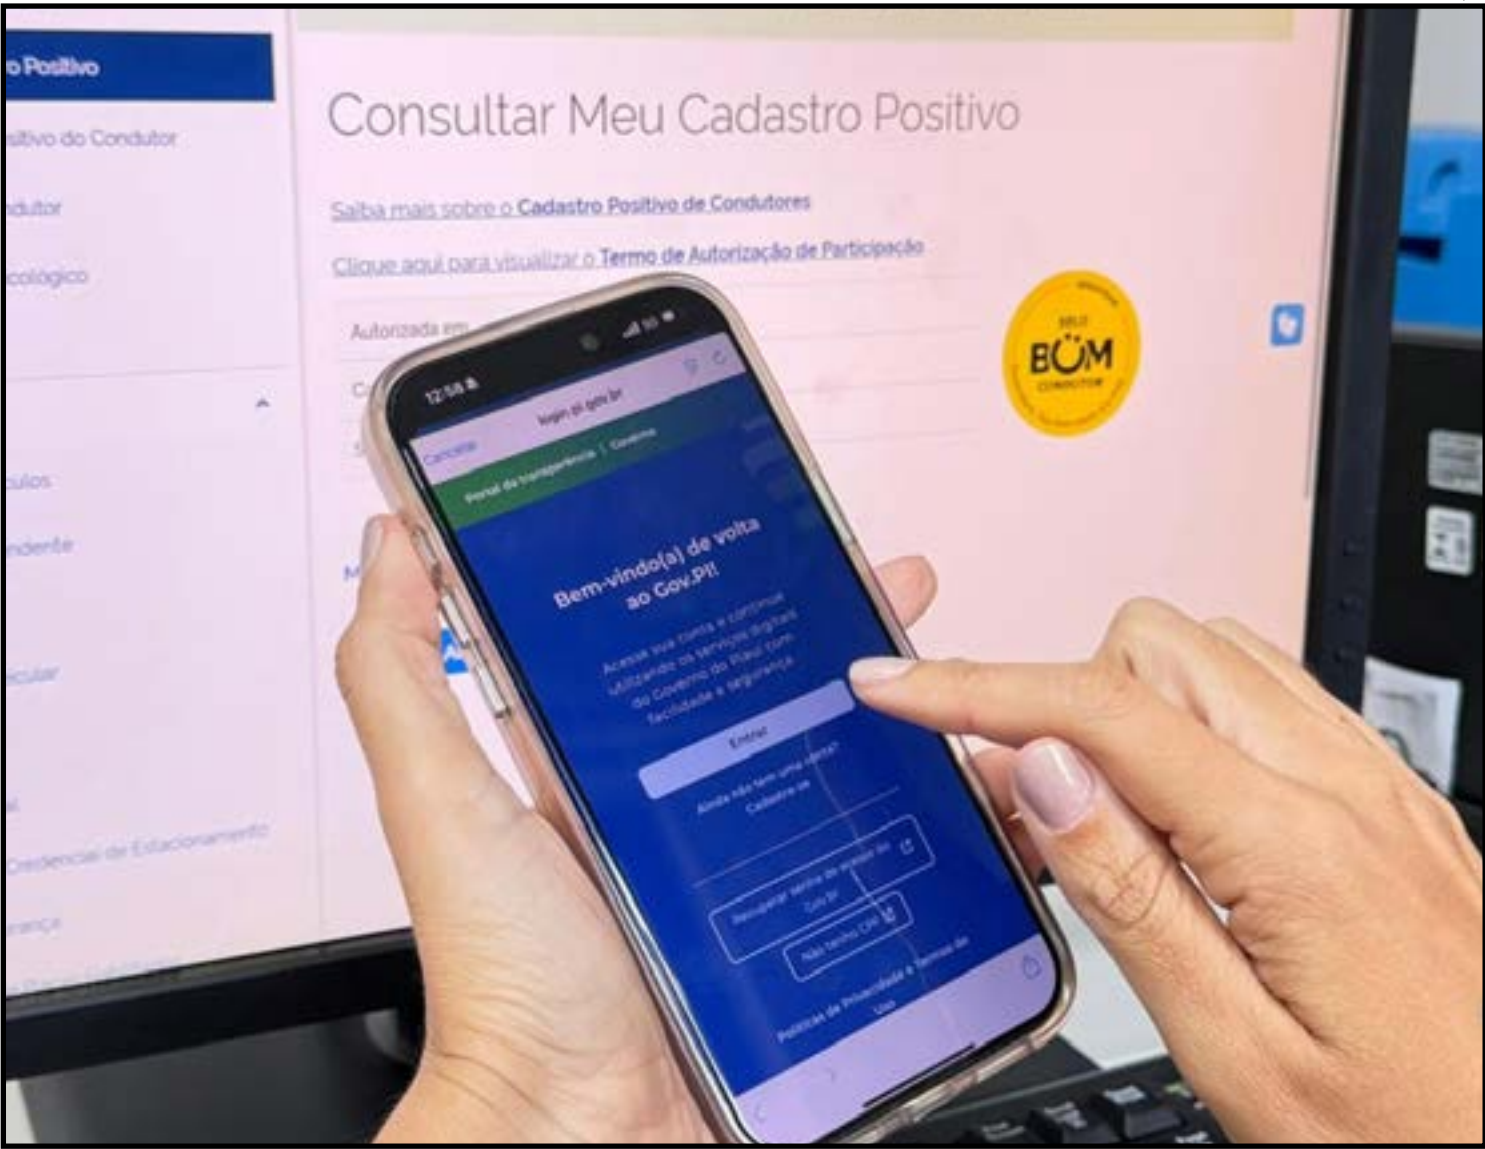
o Positivo
sitivo do Condutor
ndutor
cológico
culos
ndente
icular
Credencial de Estacionamento
rança

Consultar Meu Cadastro Positivo

Saiba mais sobre o Cadastro Positivo de Condutores

Clique aqui para visualizar o Termo de Autorização de Participação

Autorizada em

SELO BOM CONDUTOR

12:58
login.pi.gov.br
Cancelar
Portal da transparência | Governo

Bem-vindo(a) de volta ao Gov.PI!

Acesse sua conta e continue utilizando os serviços digitais do Governo do Piauí com facilidade e segurança.

Entrar

Ainda não tem uma conta? Cadastre-se

Recuperar senha de acesso do Gov.PI

Não tenho CPF

Políticas de Privacidade e Termos de Uso